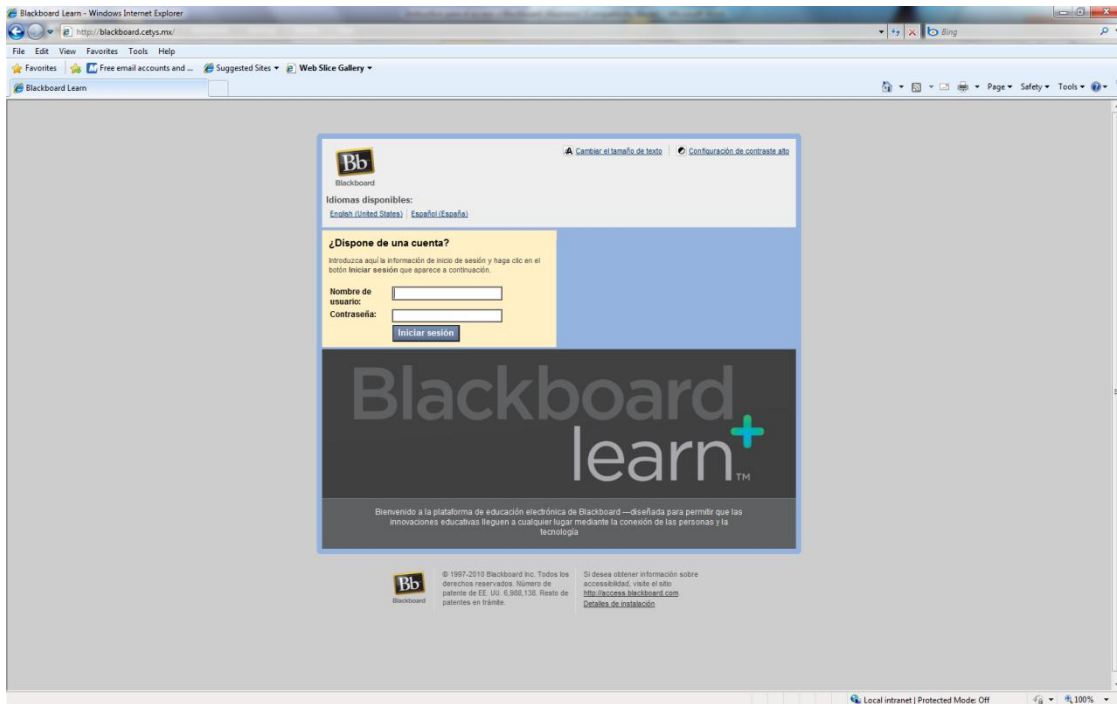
Blackboard Learn - Windows Internet Explorer

http://blackboard.cetys.mx/

Bing

File Edit View Favorites Tools Help

Favorites | Free email accounts and ... Suggested Sites ▾ Web Slice Gallery ▾

Blackboard Learn

Page ▾ Safety ▾ Tools ▾

Bb
Blackboard

Cambiar el tamaño de texto | Configuración de contraste alto

Idiomas disponibles:
English (United States) | Español (España)

¿Dispone de una cuenta?

Introduzca aquí la información de inicio de sesión y haga clic en el botón Iniciar sesión que aparece a continuación.

Nombre de usuario:

Contraseña:

Iniciar sesión

Blackboard learn™

Bienvenido a la plataforma de educación electrónica de Blackboard —diseñada para permitir que las innovaciones educativas lleguen a cualquier lugar mediante la conexión de las personas y la tecnología

Bb
Blackboard

© 1997-2010 Blackboard Inc. Todos los derechos reservados. Número de patente de EE. UU. 6,988,138. Resto de patentes en trámite.

Si desea obtener información sobre accesibilidad, visite el sitio http://access.blackboard.com
Detalles de instalación

Local intranet | Protected Mode: Off

100%